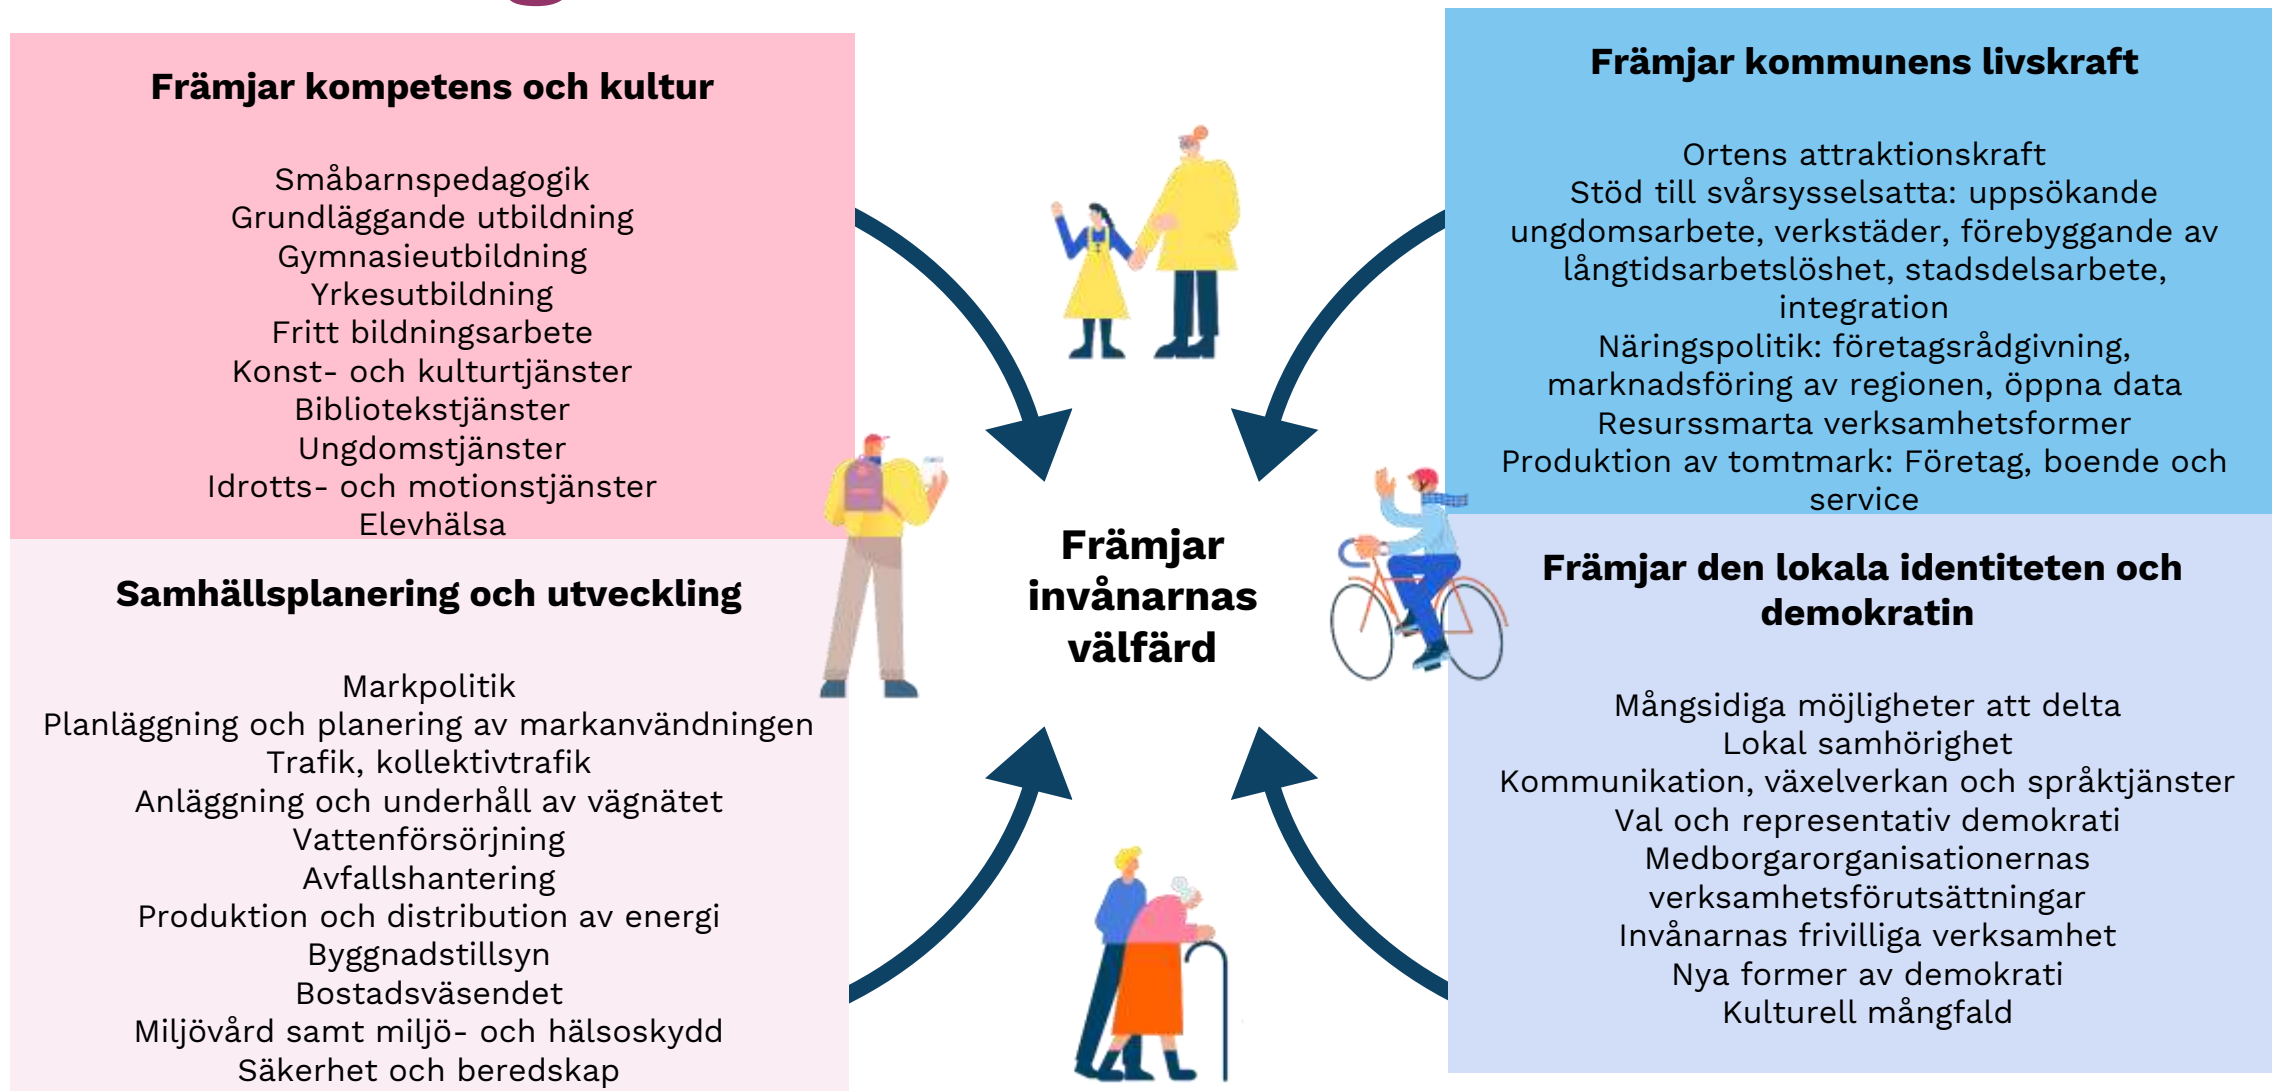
Främjar kompetens och kultur

Småbarnspedagogik
Grundläggande utbildning
Gymnasieutbildning
Yrkesutbildning
Fritt bildningsarbete
Konst- och kulturtjänster
Bibliotekstjänster
Ungdomstjänster
Idrotts- och motionstjänster
Elevhälsa

Främjar kommunens livskraft

Ortens attraktionskraft
Stöd till svårsysselsatta: uppsökande ungdomsarbete, verkstäder, förebyggande av långtidsarbetslöshet, stadsdelsarbete, integration
Näringspolitik: företagsrådgivning, marknadsföring av regionen, öppna data
Resurssmarta verksamhetsformer
Produktion av tomtmark: Företag, boende och service

Främjar invånarnas välfärd

Samhällsplanering och utveckling

Markpolitik
Planläggning och planering av markanvändningen
Trafik, kollektivtrafik
Anläggning och underhåll av vägnätet
Vattenförsörjning
Avfallshantering
Produktion och distribution av energi
Byggnadstillsyn
Bostadsväsendet
Miljövård samt miljö- och hälsoskydd
Säkerhet och beredskap

Främjar den lokala identiteten och demokratin

Mångsidiga möjligheter att delta
Lokal samhörighet
Kommunikation, växelverkan och språktjänster
Val och representativ demokrati
Medborgarorganisationernas verksamhetsförutsättningar
Invånarnas frivilliga verksamhet
Nya former av demokrati
Kulturell mångfald